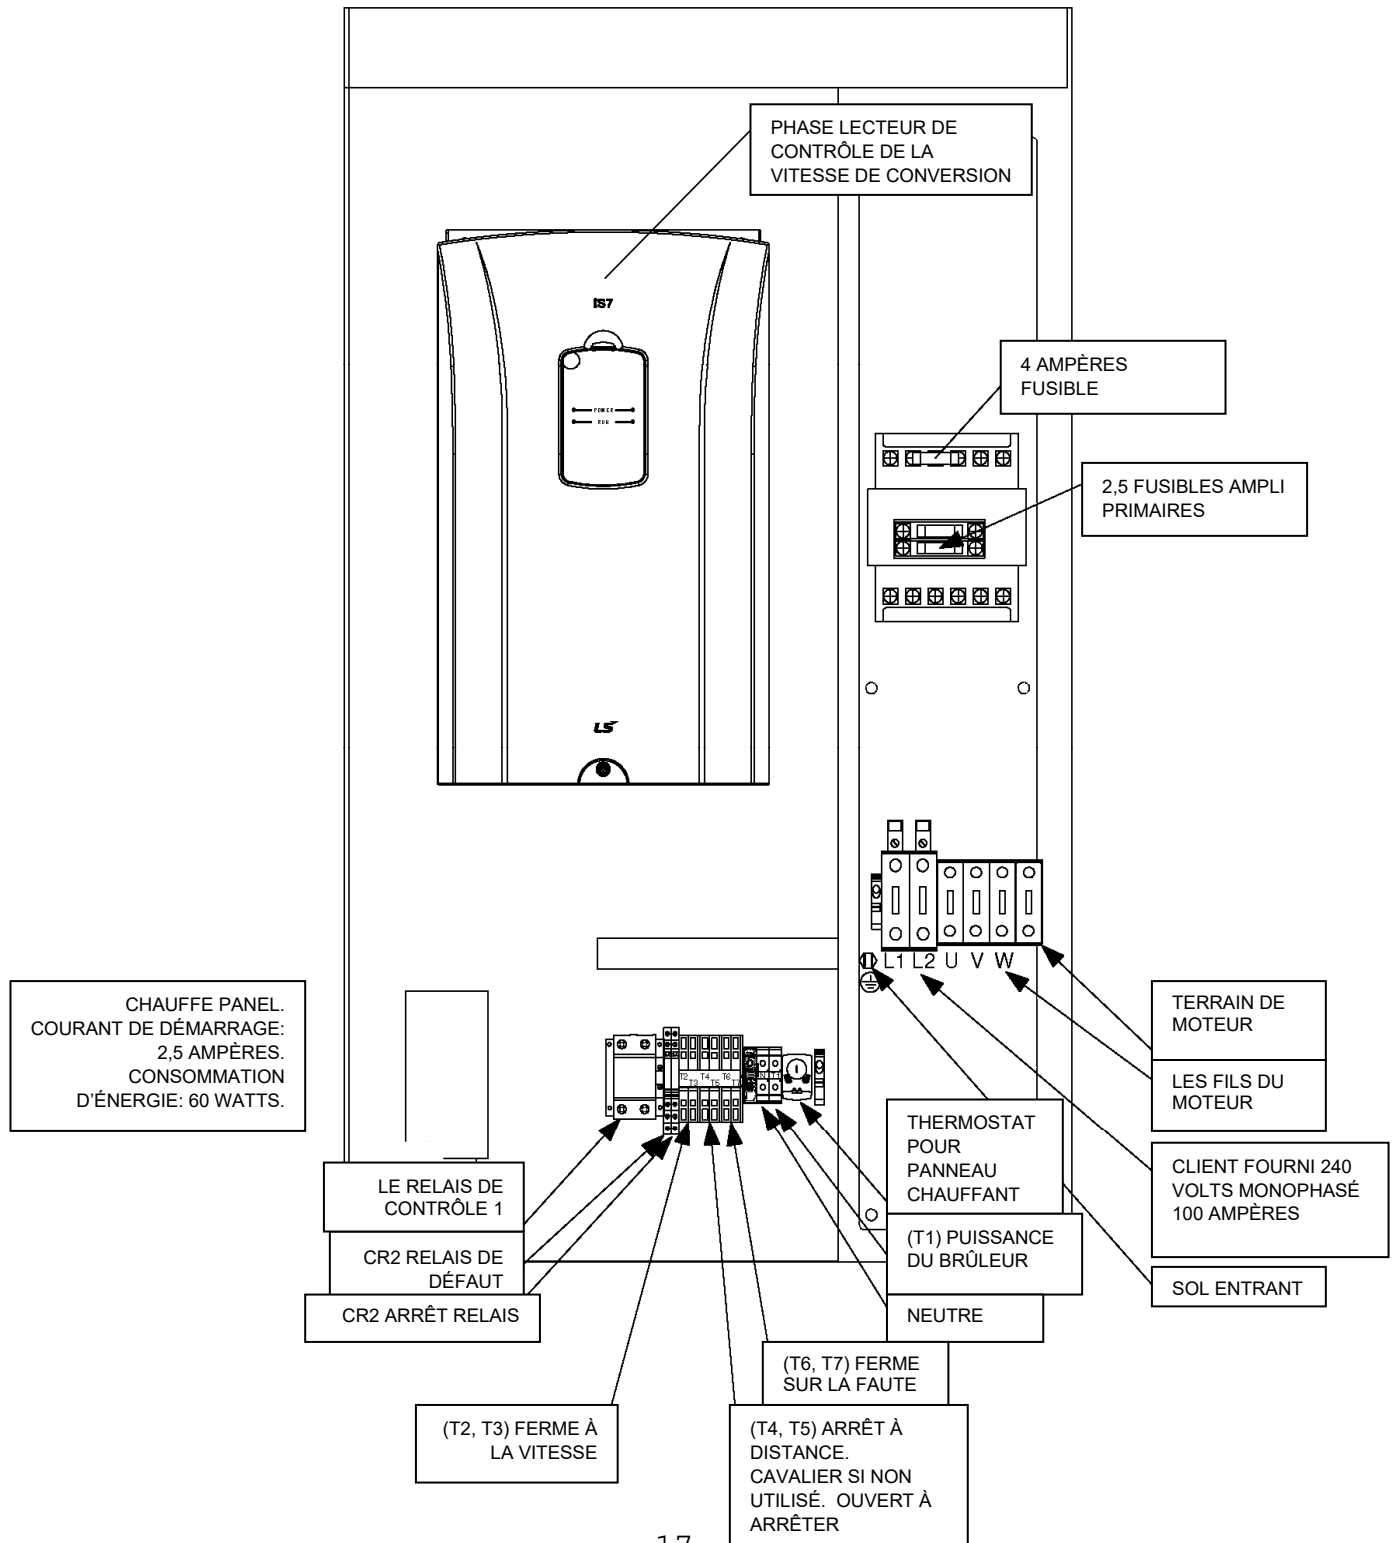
PHASE LECTEUR DE CONTRÔLE DE LA VITESSE DE CONVERSION

IS7

POWER
RUN

LS

4 AMPÈRES FUSIBLE

2,5 FUSIBLES AMPLI PRIMAIRES

L1 L2 U V W

CHAUFFE PANEL. COURANT DE DÉMARRAGE: 2,5 AMPÈRES. CONSOMMATION D'ÉNERGIE: 60 WATTS.

T2 T3 T4 T5 T6 T7

TERRAIN DE MOTEUR

LES FILS DU MOTEUR

THERMOSTAT POUR PANNEAU CHAUFFANT

CLIENT FOURNI 240 VOLTS MONOPHASÉ 100 AMPÈRES

LE RELAIS DE CONTRÔLE 1

CR2 RELAIS DE DÉFAUT

CR2 ARRÊT RELAIS

(T1) PUISSANCE DU BRÛLEUR

NEUTRE

SOL ENTRANT

(T6, T7) FERME SUR LA FAUTE

(T2, T3) FERME À LA VITESSE

(T4, T5) ARRÊT À DISTANCE. CAVALIER SI NON UTILISÉ. OUVERT À ARRÊTER

17